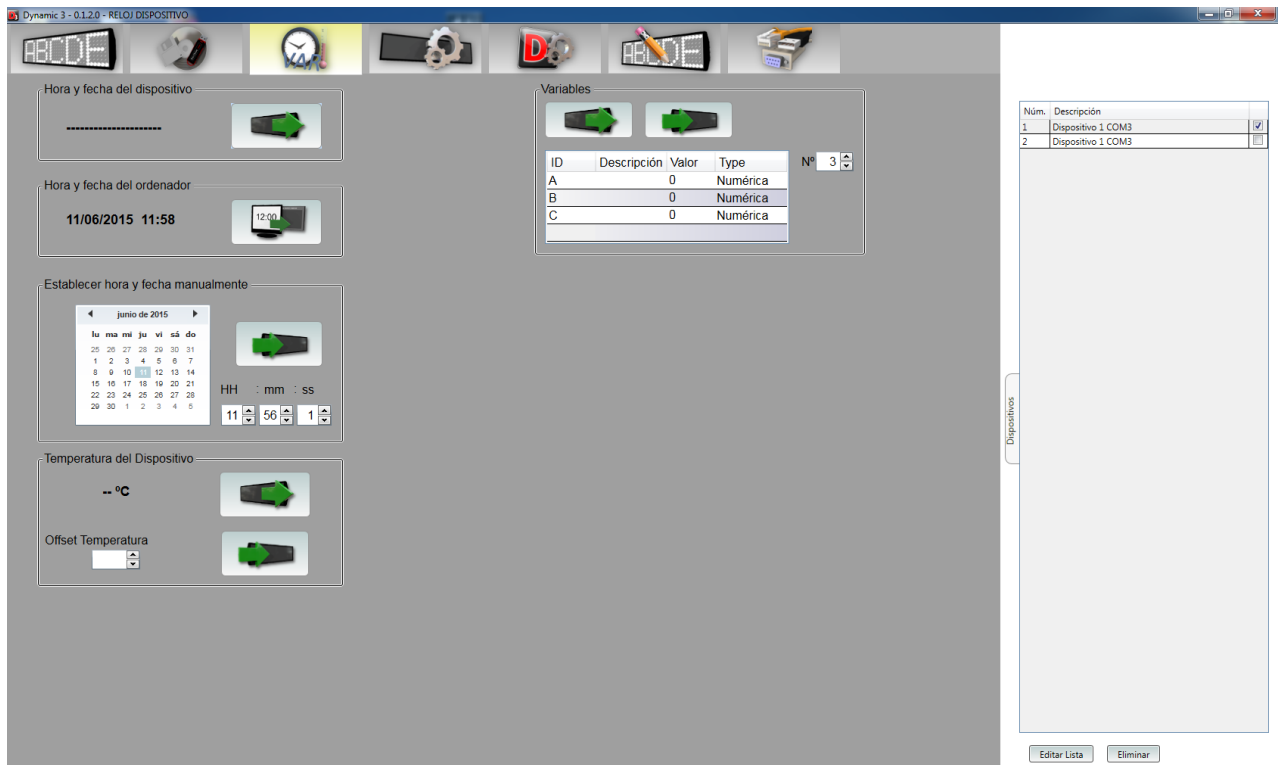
Dynamic 3 - 0.1.2.0 - RELOJ DISPOSITIVO

ABCDE

VAR

D

ABCDE

Hora y fecha del dispositivo

--------------------

Hora y fecha del ordenador

11/06/2015 11:58

12:00

Establecer hora y fecha manualmente

junio de 2015

| lu | ma | mi | ju | vi | sá | do |
|---|---|---|---|---|---|---|
| 25 | 26 | 27 | 28 | 29 | 30 | 31 |
| 1 | 2 | 3 | 4 | 5 | 6 | 7 |
| 8 | 9 | 10 | 11 | 12 | 13 | 14 |
| 15 | 16 | 17 | 18 | 19 | 20 | 21 |
| 22 | 23 | 24 | 25 | 26 | 27 | 28 |
| 29 | 30 | 1 | 2 | 3 | 4 | 5 |

HH : mm : ss

11 56 1

Temperatura del Dispositivo

-- ºC

Offset Temperatura

Variables

| ID | Descripción | Valor | Type |
|---|---|---|---|
| A | | 0 | Numérica |
| B | | 0 | Numérica |
| C | | 0 | Numérica |

Nº 3

| Núm. | Descripción | |
|---|---|---|
| 1 | Dispositivo 1 COM3 | ☑ |
| 2 | Dispositivo 1 COM3 | ☐ |

Dispositivos

Editar Lista Eliminar